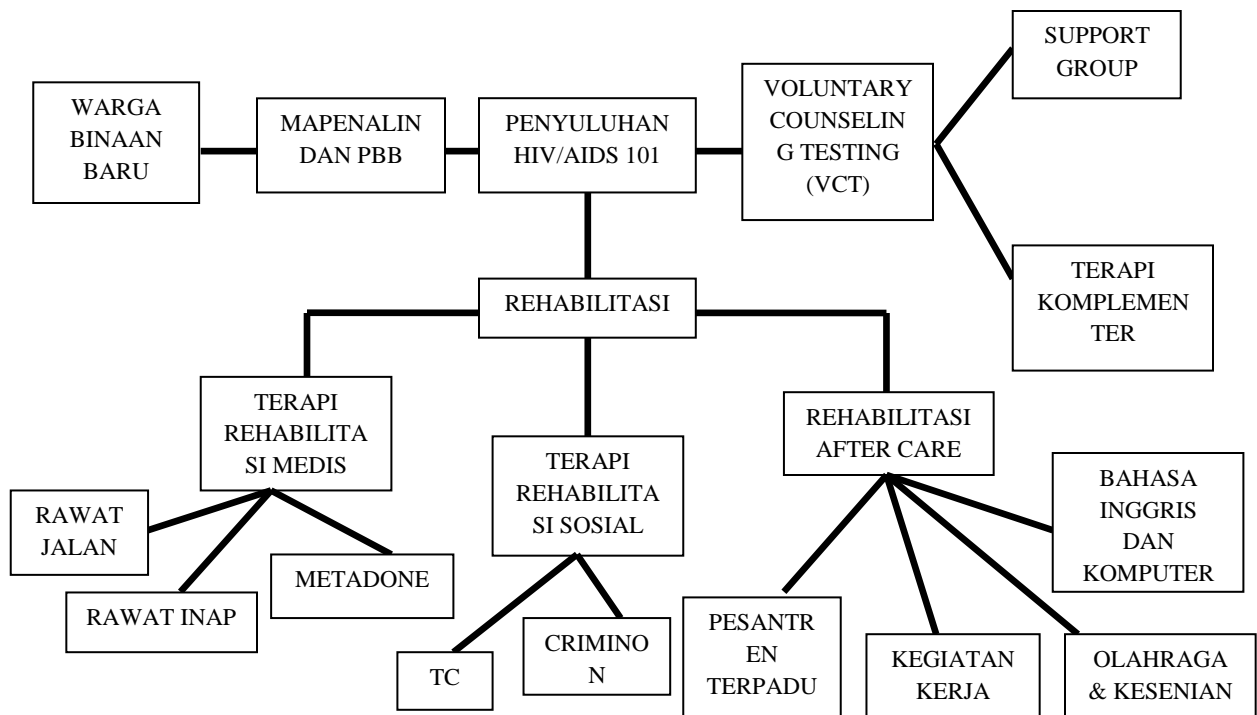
WARGA BINAAN BARU

MAPENALIN DAN PBB

PENYULUHAN HIV/AIDS 101

VOLUNTARY COUNSELING TESTING (VCT)

SUPPORT GROUP

TERAPI KOMPLEMENTER

REHABILITASI

TERAPI REHABILITASI MEDIS

RAWAT JALAN

RAWAT INAP

METADONE

TERAPI REHABILITASI SOSIAL

TC

CRIMINON

REHABILITASI AFTER CARE

BAHASA INGGRIS DAN KOMPUTER

PESANTREN TERPADU

KEGIATAN KERJA

OLAHRAGA & KESENIAN